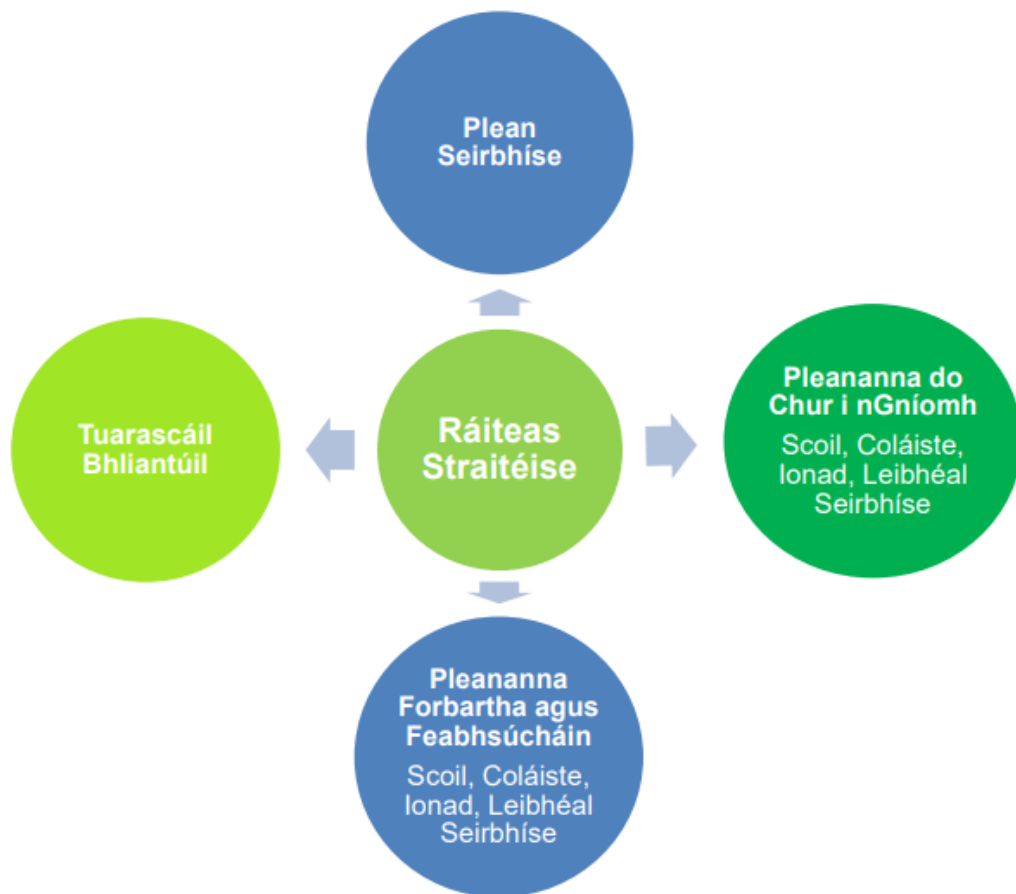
Plean Seirbhíse

Tuarascáil Bhliantúil

Ráiteas Straitéise

Pleananna do Chur i nGníomh

Scoil, Coláiste, Ionad, Leibhéal Seirbhíse

Pleananna Forbartha agus Feabhsúcháin

Scoil, Coláiste, Ionad, Leibhéal Seirbhíse